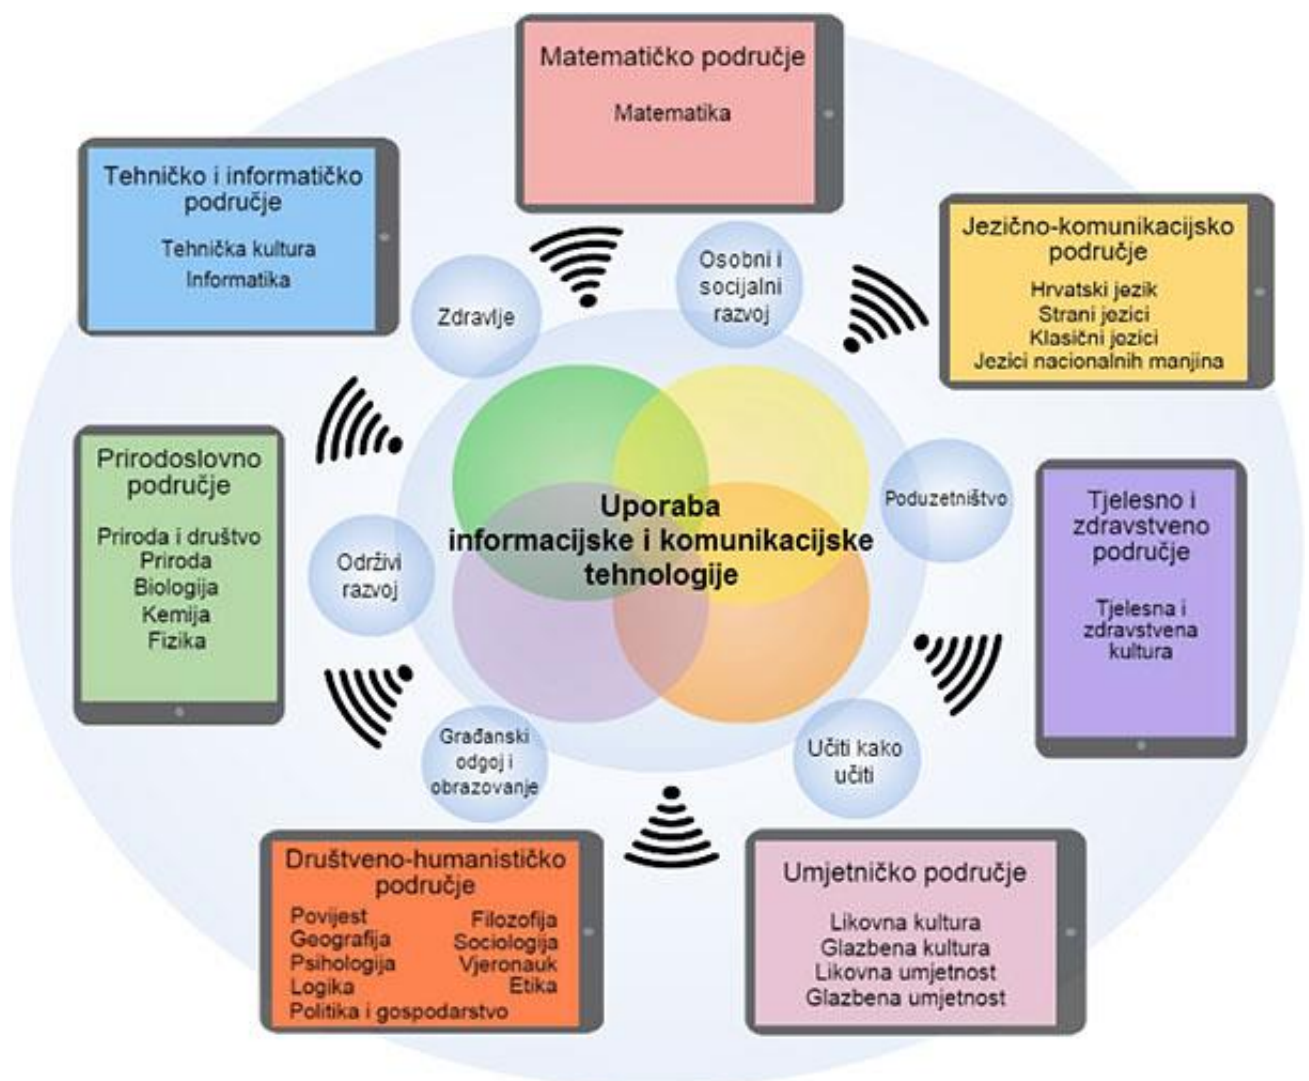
Matematičko područje

Matematika

Tehničko i informatičko područje

Tehnička kultura
Informatika

Osobni i socijalni razvoj

Jezično-komunikacijsko područje

Hrvatski jezik
Strani jezici
Klasični jezici
Jezici nacionalnih manjina

Zdravlje

Prirodoslovno područje

Priroda i društvo
Priroda
Biologija
Kemija
Fizika

Uporaba informacijske i komunikacijske tehnologije

Poduzetništvo

Tjelesno i zdravstveno područje

Tjelesna i zdravstvena kultura

Održivi razvoj

Građanski odgoj i obrazovanje

Učiti kako učiti

Društveno-humanističko područje

Povijest
Geografija
Psihologija
Logika
Politika i gospodarstvo
Filozofija
Sociologija
Vjeronauk
Etika

Umjetničko područje

Likovna kultura
Glazbena kultura
Likovna umjetnost
Glazbena umjetnost